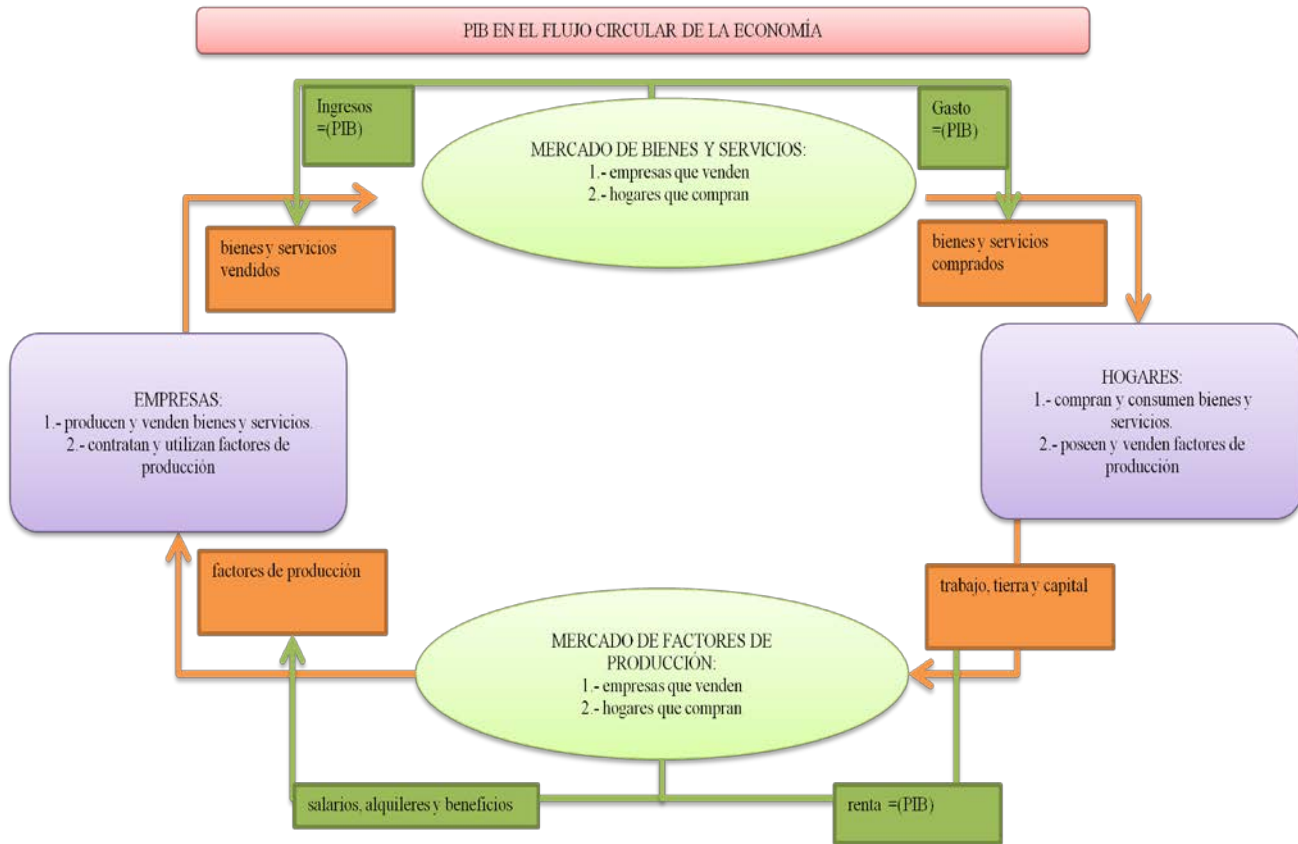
PIB EN EL FLUJO CIRCULAR DE LA ECONOMÍA

Ingresos =(PIB)

MERCADO DE BIENES Y SERVICIOS:
1.- empresas que venden
2.- hogares que compran

Gasto =(PIB)

bienes y servicios vendidos

bienes y servicios comprados

EMPRESAS:
1.- producen y venden bienes y servicios.
2.- contratan y utilizan factores de producción

HOGARES:
1.- compran y consumen bienes y servicios.
2.- poseen y venden factores de producción

factores de producción

trabajo, tierra y capital

MERCADO DE FACTORES DE PRODUCCIÓN:
1.- empresas que venden
2.- hogares que compran

salarios, alquileres y beneficios

renta =(PIB)